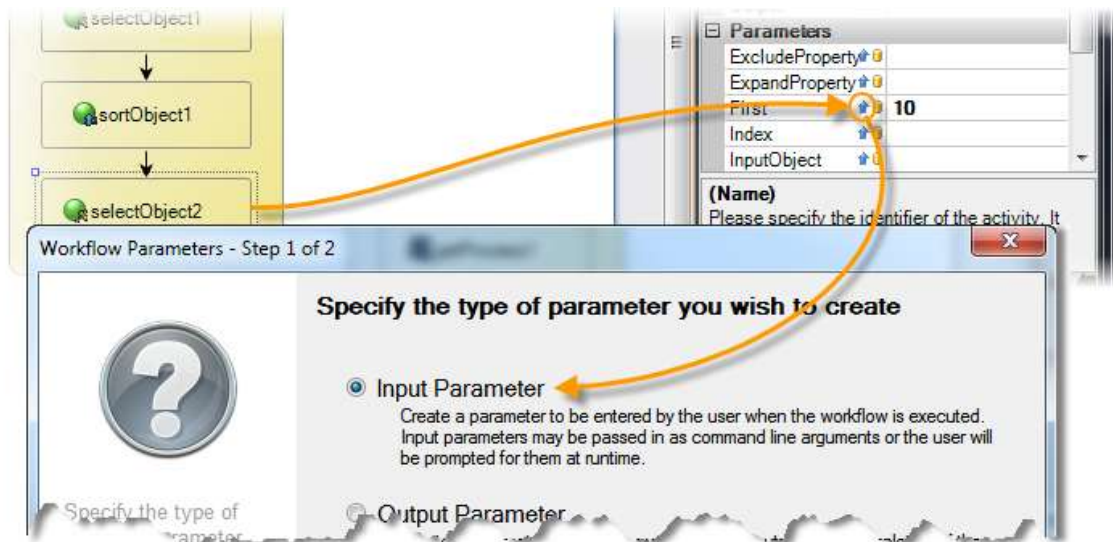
selectObject1

sortObject1

selectObject2

Parameters

ExcludeProperty

ExpandProperty

First 10

Index

InputObject

(Name)

Please specify the identifier of the activity. It

Workflow Parameters - Step 1 of 2

Specify the type of parameter you wish to create

Input Parameter

Create a parameter to be entered by the user when the workflow is executed. Input parameters may be passed in as command line arguments or the user will be prompted for them at runtime.

Specify the type of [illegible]rameter

Output Parameter